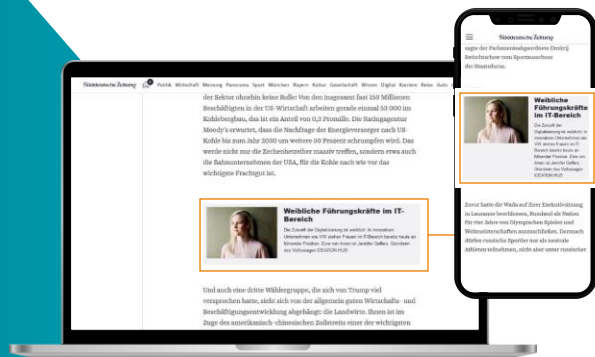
Süddeutsche Zeitung

Politik Wirtschaft Meinung Panorama Sport München Bayern Kultur Gesellschaft Wissen Digital Karriere Reise Auto

der Sektor ohnehin keine Rolle: Von den insgesamt fast 150 Millionen Beschäftigten in der US-Wirtschaft arbeiten gerade einmal 53 000 im Kohlebergbau, das ist ein Anteil von 0,3 Promille. Die Ratingagentur Moody's erwartet, dass die Nachfrage der Energieversorger nach US-Kohle bis zum Jahr 2030 um weitere 50 Prozent schrumpfen wird. Das werde nicht nur die Zechenbetreiber massiv treffen, sondern etwa auch die Bahnunternehmen der USA, für die Kohle nach wie vor das wichtigste Frachtgut ist.

Weibliche Führungskräfte im IT-Bereich

Die Zukunft der Digitalisierung ist weiblich. In innovativen Unternehmen wie VW stehen Frauen im IT-Bereich bereits heute an führender Position. Eine von ihnen ist Jennifer Geffers, Gründerin des Volkswagen IDEATION HUB.

Und auch eine dritte Wählergruppe, die sich von Trump viel versprechen hatte, sieht sich von der allgemein guten Wirtschafts- und Beschäftigungsentwicklung abgehängt: die Landwirte. Ihnen ist im Zuge des amerikanisch-chinesischen Zollstreits einer der wichtigsten

Süddeutsche Zeitung

sagte der Parlamentsabgeordnete Dmitrij Swischtschow vom Sportausschuss der Staatsduma.

Weibliche Führungskräfte im IT-Bereich

Die Zukunft der Digitalisierung ist weiblich. In innovativen Unternehmen wie VW stehen Frauen im IT-Bereich bereits heute an führender Position. Eine von ihnen ist Jennifer Geffers, Gründerin des Volkswagen IDEATION HUB.

Zuvor hatte die Wada auf ihrer Exekutivsitzung in Lausanne beschlossen, Russland die Nation für vier Jahre von Olympischen Spielen und Weltmeisterschaften auszuschließen. Demnach dürfen russische Sportler nur als neutrale Athleten teilnehmen, nicht aber unter russischer